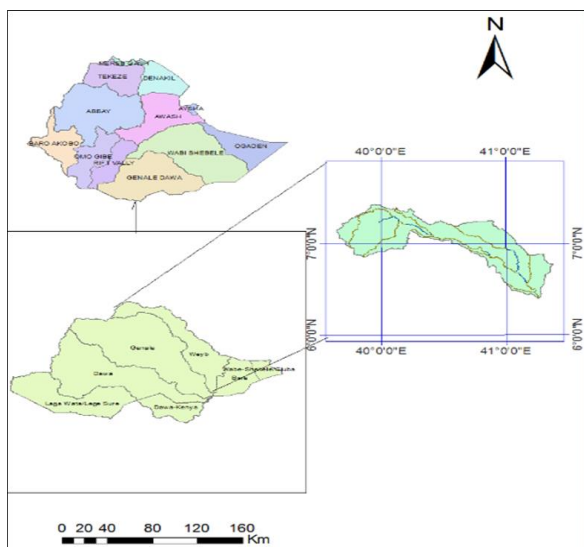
N

MEREB GASH
TEKEZE
DENAKIL
ABBAY
AWASH
AYSHA
BARO AKOBO
OMO GIBE
RIFT VALLY
WABI SHEBELE
OGADEN
GENALE DAWA

40°0'0"E
41°0'0"E
7°0'0"N
6°0'0"N
7°0'0"N
6°0'0"N
40°0'0"E
41°0'0"E

Genale
Weyb
Dawa
Wabe-Shebele-Gubu
Bale
Laga Wata/Laga Sure
Dawa-Kenya

0 20 40 80 120 160
Km